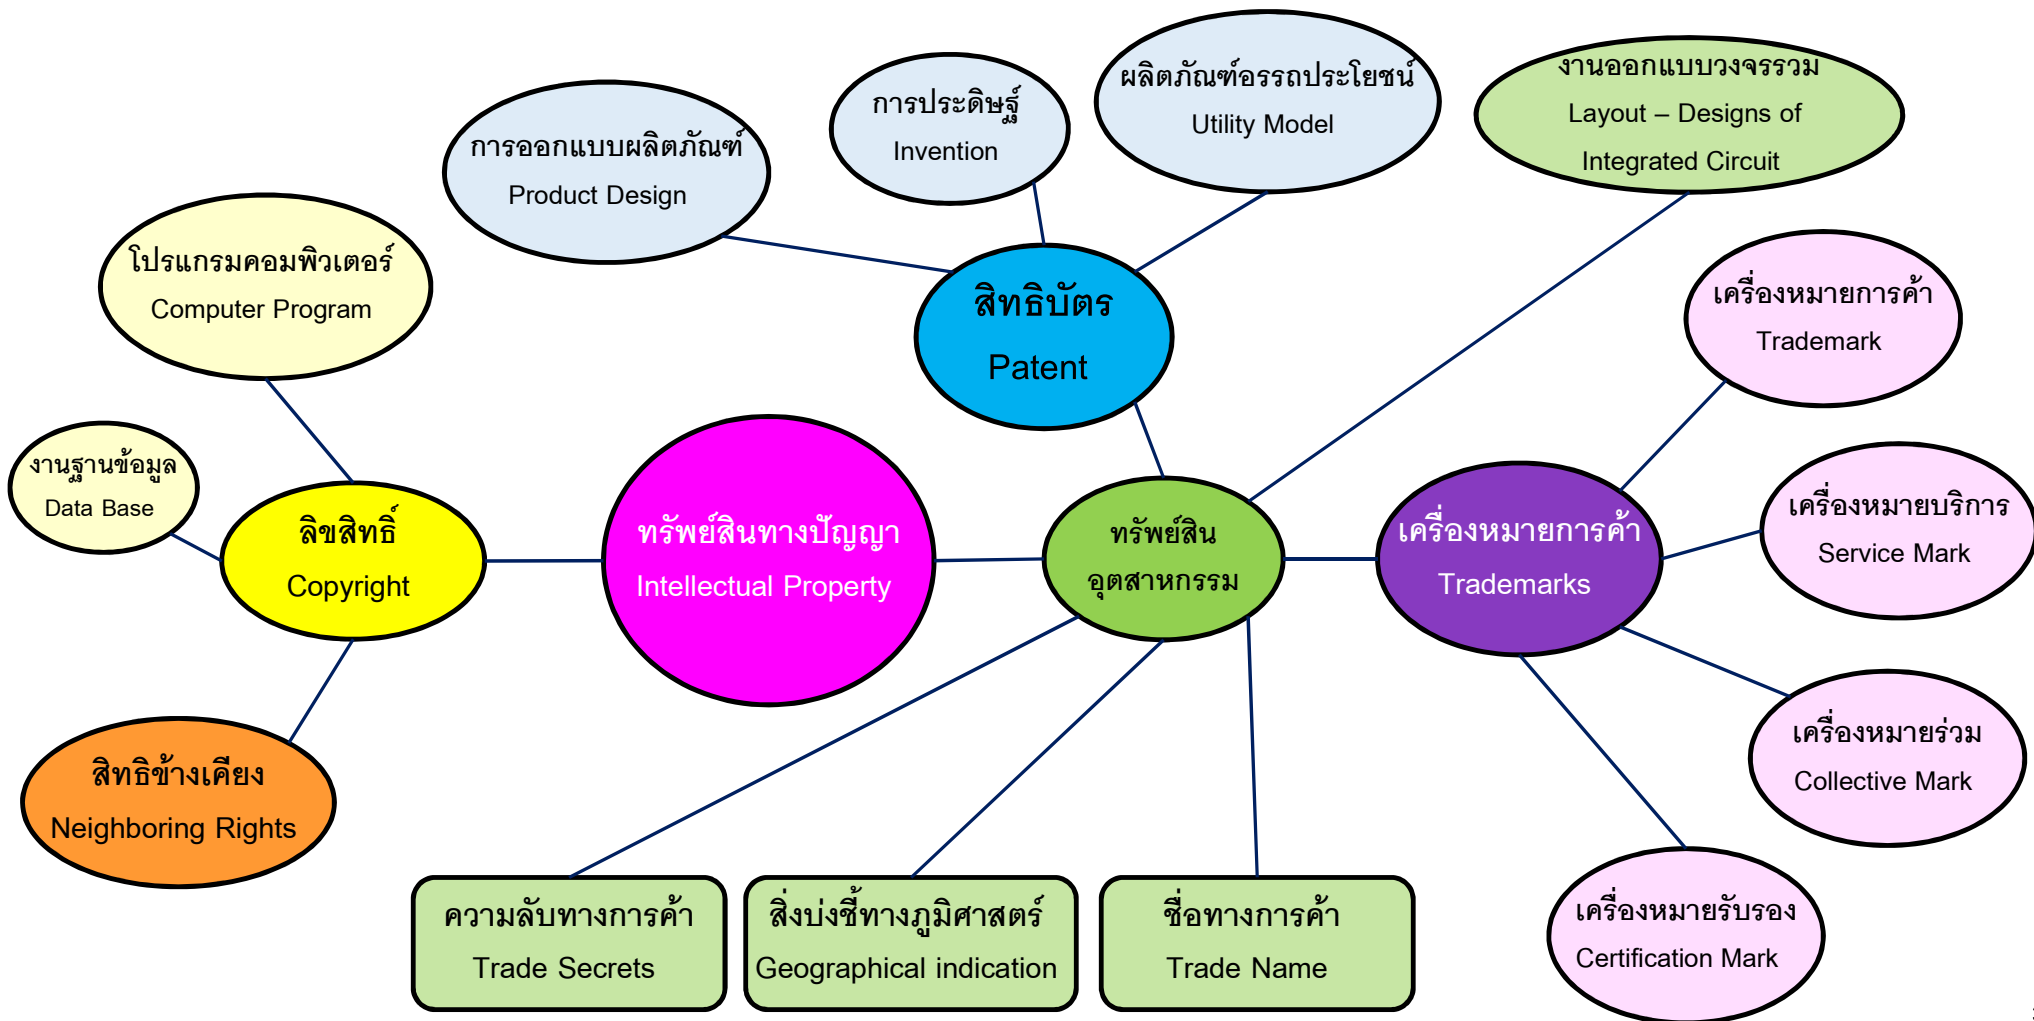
การออกแบบผลิตภัณฑ์
Product Design

การประดิษฐ์
Invention

ผลิตภัณฑ์อรรถประโยชน์
Utility Model

งานออกแบบวงจรรวม
Layout – Designs of Integrated Circuit

โปรแกรมคอมพิวเตอร์
Computer Program

สิทธิบัตร
Patent

เครื่องหมายการค้า
Trademark

งานฐานข้อมูล
Data Base

ลิขสิทธิ์
Copyright

ทรัพย์สินทางปัญญา
Intellectual Property

ทรัพย์สิน
อุตสาหกรรม

เครื่องหมายการค้า
Trademarks

เครื่องหมายบริการ
Service Mark

สิทธิข้างเคียง
Neighboring Rights

เครื่องหมายร่วม
Collective Mark

ความลับทางการค้า
Trade Secrets

สิ่งบ่งชี้ทางภูมิศาสตร์
Geographical indication

ชื่อทางการค้า
Trade Name

เครื่องหมายรับรอง
Certification Mark